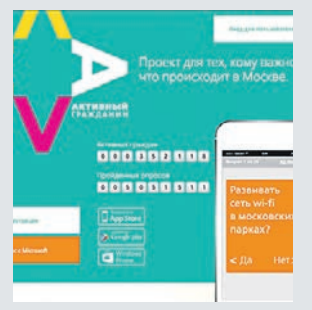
А
V
Проект для тех, кому важно, что происходит в Москве.
Активный гражданин
Активных граждан
0 0 0 3 3 2 1 1 6
Проведенных опросов
0 0 0 0 0 1 3 1 1
App Store
Google play
Windows Phone
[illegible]
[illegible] Microsoft
Развивать сеть wi-fi в московских парках?
< ДА
Нет